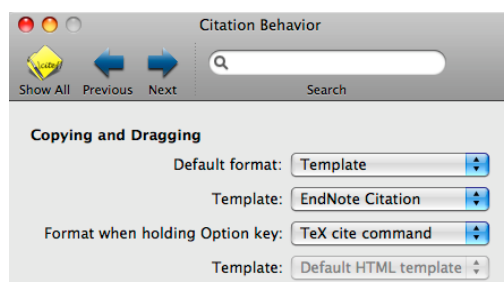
Citation Behavior

Show All Previous Next

Search

Copying and Dragging

Default format: Template

Template: EndNote Citation

Format when holding Option key: TeX cite command

Template: Default HTML template